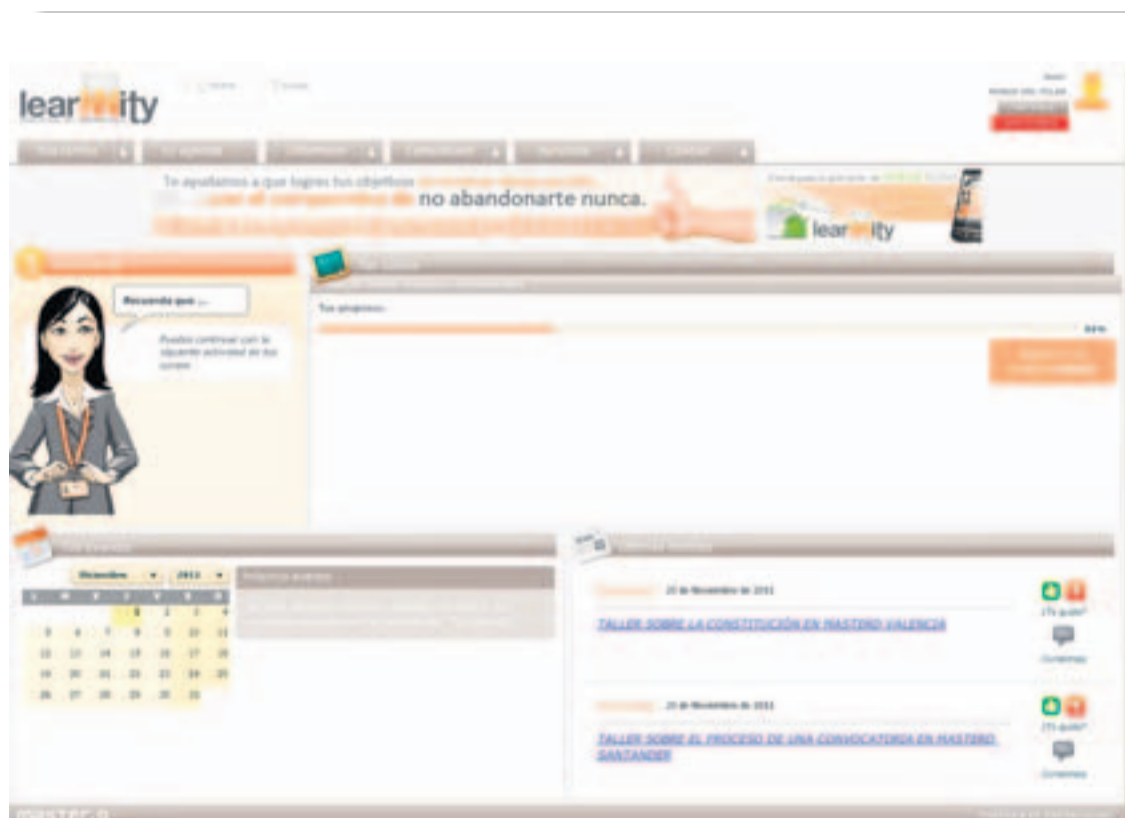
lear ity

Te ayudamos a que logres tus objetivos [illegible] con el compromiso de no abandonarte nunca.

lear ity

Recuerda que ...

Puedes continuar con la siguiente actividad de tus cursos

Tus progresos

Diciembre 2013

| L | M | X | J | V | S | D |
|---|---|---|---|---|---|---|
| | | | | | | 1 |
| 2 | 3 | 4 | 5 | 6 | 7 | 8 |
| 9 | 10 | 11 | 12 | 13 | 14 | 15 |
| 16 | 17 | 18 | 19 | 20 | 21 | 22 |
| 23 | 24 | 25 | 26 | 27 | 28 | 29 |
| 30 | 31 | | | | | |

Próximos eventos

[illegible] 20 de Noviembre de 2013

TALLER SOBRE LA CONSTITUCIÓN EN MASTERD VALENCIA

¿Te gusta?

Comentarios

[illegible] 20 de Noviembre de 2013

TALLER SOBRE EL PROCESO DE UNA CONVOCATORIA EN MASTERD SANTANDER

¿Te gusta?

Comentarios

masterD